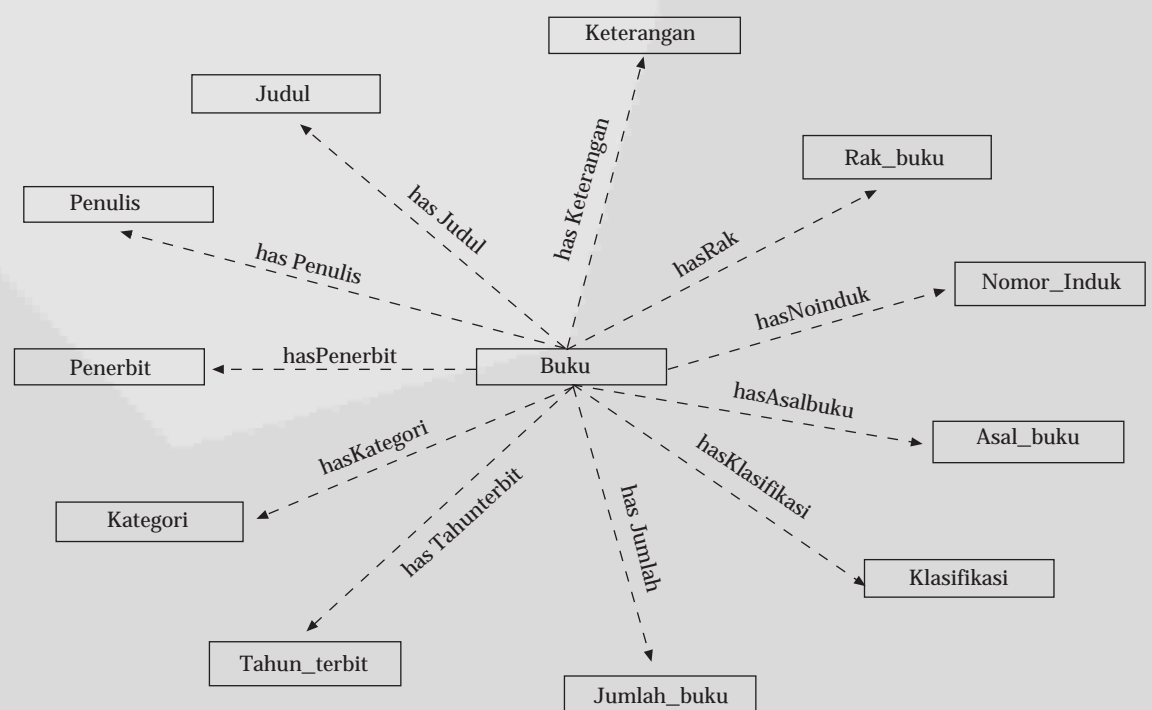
Keterangan

Judul

Rak_buku

Penulis

has Judul

has Keterangan

hasRak

has Penulis

Nomor_Induk

hasNoinduk

Penerbit

hasPenerbit

Buku

hasAsalbuku

Asal_buku

hasKategori

hasKlasifikasi

Kategori

has Tahunterbit

has Jumlah

Klasifikasi

Tahun_terbit

Jumlah_buku